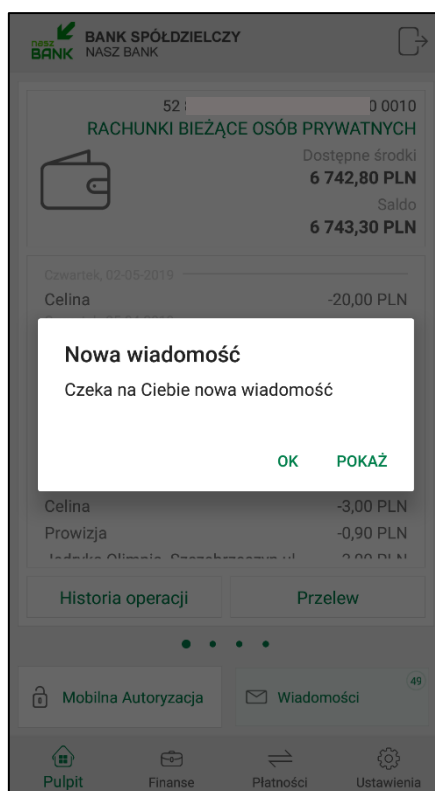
nasz BANK BANK SPÓŁDZIELCZY NASZ BANK

52 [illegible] 0 0010
RACHUNKI BIEŻĄCE OSÓB PRYWATNYCH
Dostępne środki
6 742,80 PLN
Saldo
6 743,30 PLN

Czwartek, 02-05-2019
Celina -20,00 PLN

Nowa wiadomość
Czeka na Ciebie nowa wiadomość
OK POKAŻ

Celina -3,00 PLN
Prowizja -0,90 PLN
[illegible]

Historia operacji
Przelew

Mobilna Autoryzacja
Wiadomości 49

Pulpit
Finanse
Płatności
Ustawienia